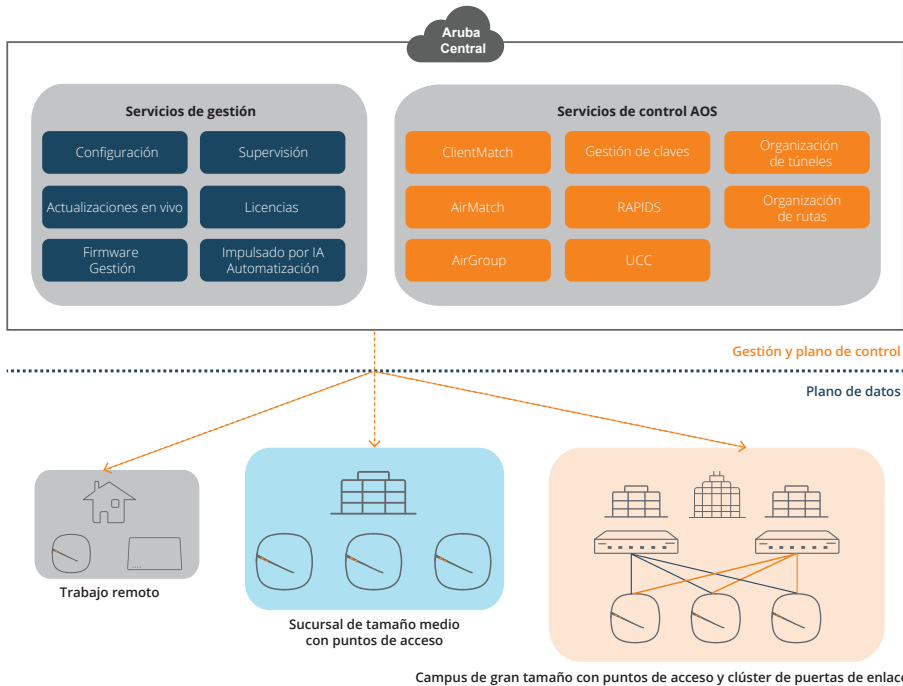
Aruba Central

Servicios de gestión

Configuración

Supervisión

Actualizaciones en vivo

Licencias

Firmware Gestión

Impulsado por IA Automatización

Servicios de control AOS

ClientMatch

Gestión de claves

Organización de túneles

AirMatch

RAPIDS

Organización de rutas

AirGroup

UCC

Gestión y plano de control

Plano de datos

Trabajo remoto

Sucursal de tamaño medio con puntos de acceso

Campus de gran tamaño con puntos de acceso y clúster de puertas de enlac